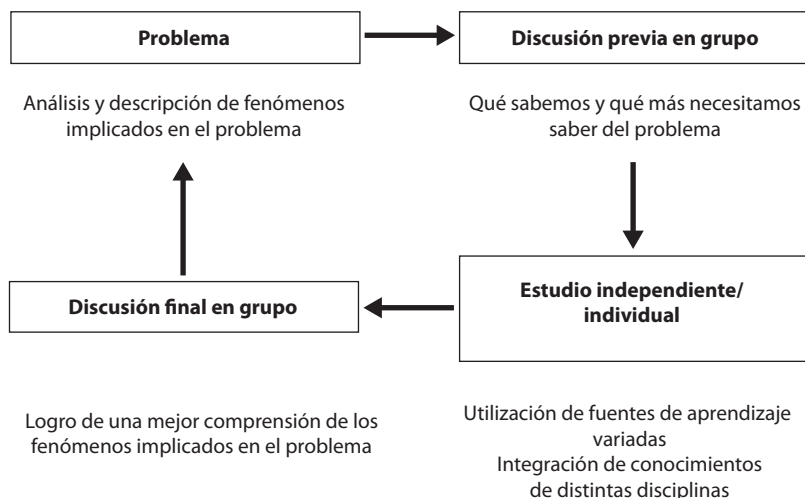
Problema

Análisis y descripción de fenómenos implicados en el problema

Discusión previa en grupo

Qué sabemos y qué más necesitamos saber del problema

Discusión final en grupo

Estudio independiente/ individual

Logro de una mejor comprensión de los fenómenos implicados en el problema

Utilización de fuentes de aprendizaje variadas
Integración de conocimientos de distintas disciplinas